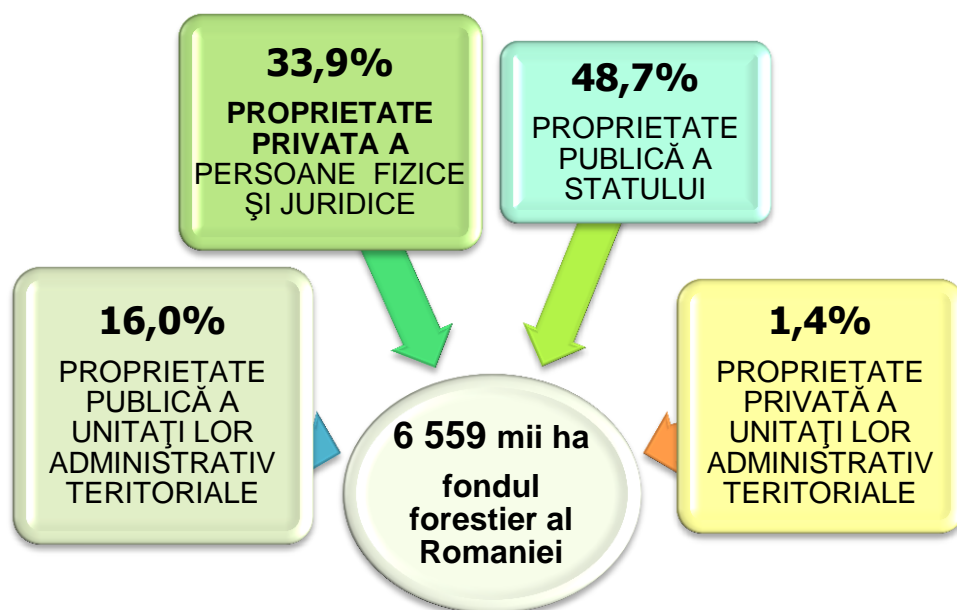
33,9%

PROPRIETATE PRIVATA A PERSOANE FIZICE ŞI JURIDICE

48,7%

PROPRIETATE PUBLICĂ A STATULUI

16,0%

PROPRIETATE PUBLICĂ A UNITAŢI LOR ADMINISTRATIV TERITORIALE

6 559 mii ha

fondul forestier al Romaniei

1,4%

PROPRIETATE PRIVATĂ A UNITAŢI LOR ADMINISTRATIV TERITORIALE